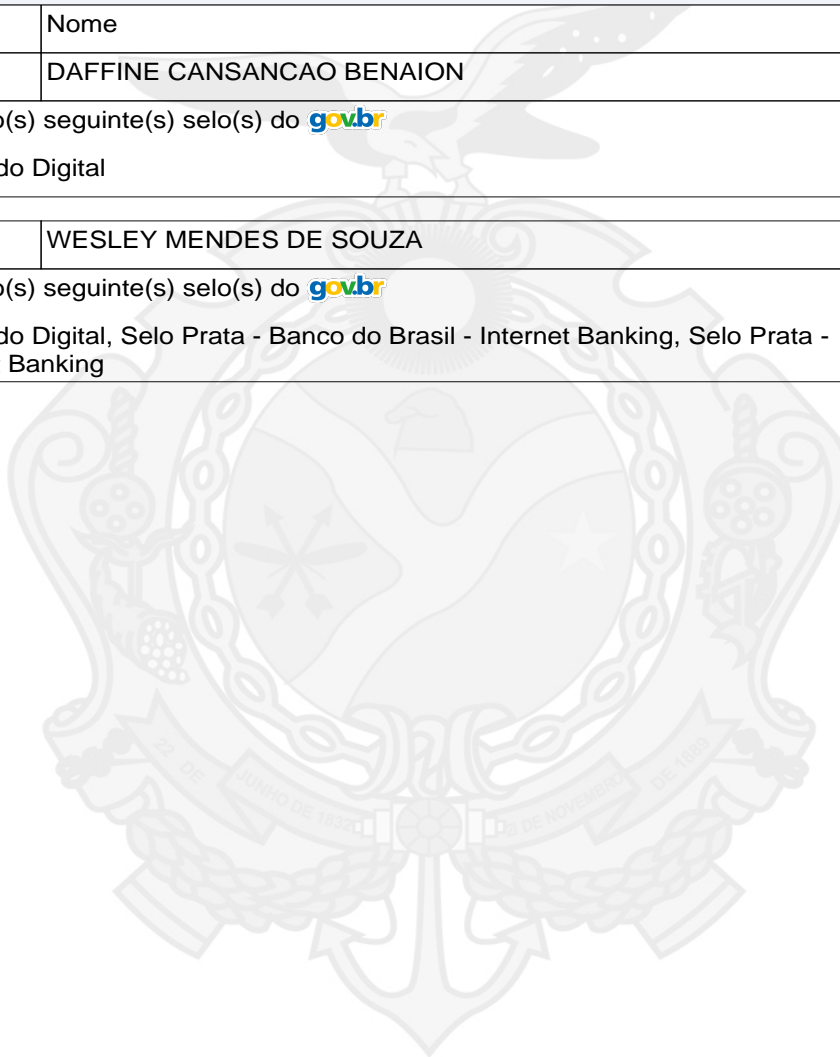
| | Nome |
|---|---|
| | DAFFINE CANSANCAO BENAION |

o(s) seguinte(s) selo(s) do gov.br

do Digital

| | WESLEY MENDES DE SOUZA |
|---|---|

o(s) seguinte(s) selo(s) do gov.br

do Digital, Selo Prata - Banco do Brasil - Internet Banking, Selo Prata - Banking

22 DE JUNHO DE 1832 DE NOVEMBRO DE 1889